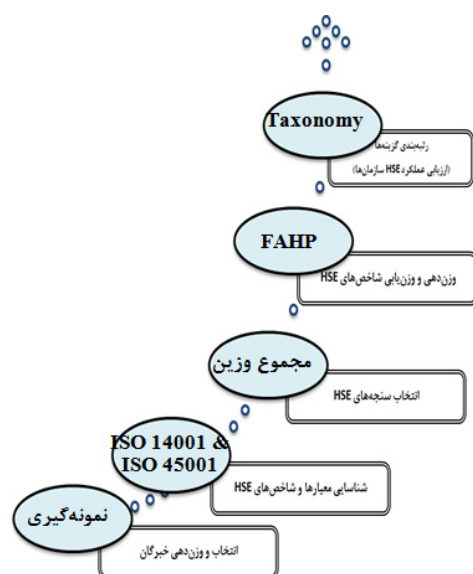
Taxonomy
رتبه‌بندی گزینه‌ها
(ارزیابی عملکرد HSE سازمان‌ها)

FAHP
وزن‌دهی و وزن‌یابی شاخص‌های HSE

مجموع وزین
انتخاب سنجه‌های HSE

ISO 14001 & ISO 45001
شناسایی معیارها و شاخص‌های HSE

نمونه‌گیری
انتخاب و وزن‌دهی خبرگان